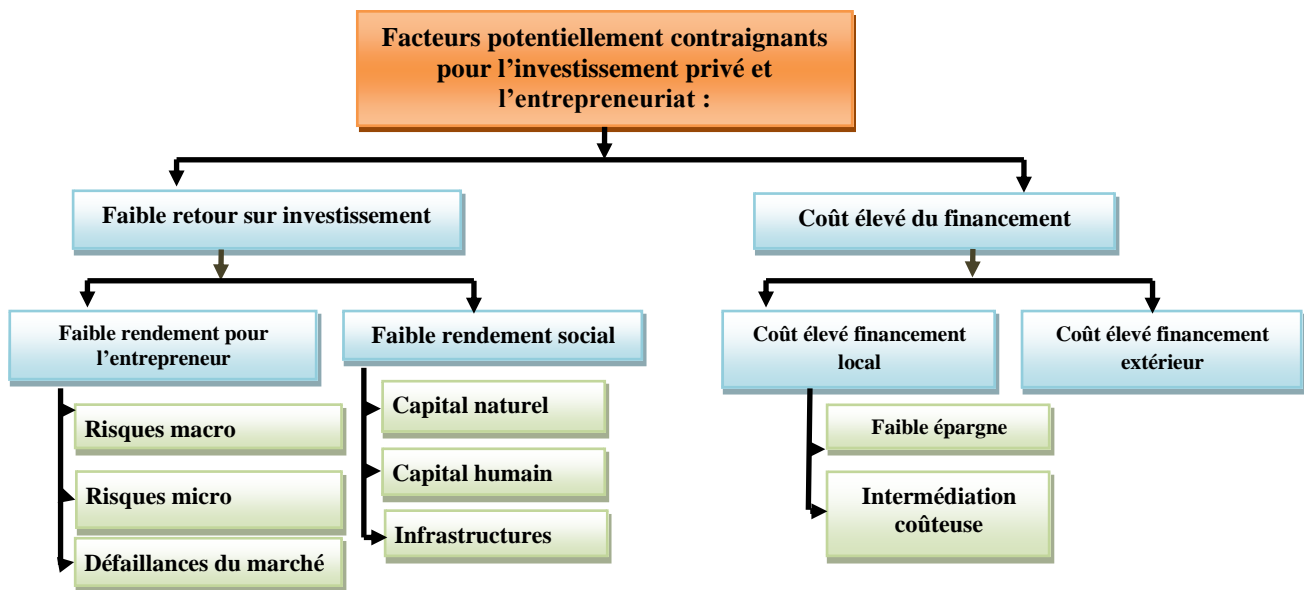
Facteurs potentiellement contraignants pour l'investissement privé et l'entrepreneuriat :

Faible retour sur investissement

Coût élevé du financement

Faible rendement pour l'entrepreneur

Faible rendement social

Coût élevé financement local

Coût élevé financement extérieur

Risques macro

Risques micro

Défaillances du marché

Capital naturel

Capital humain

Infrastructures

Faible épargne

Intermédiation coûteuse